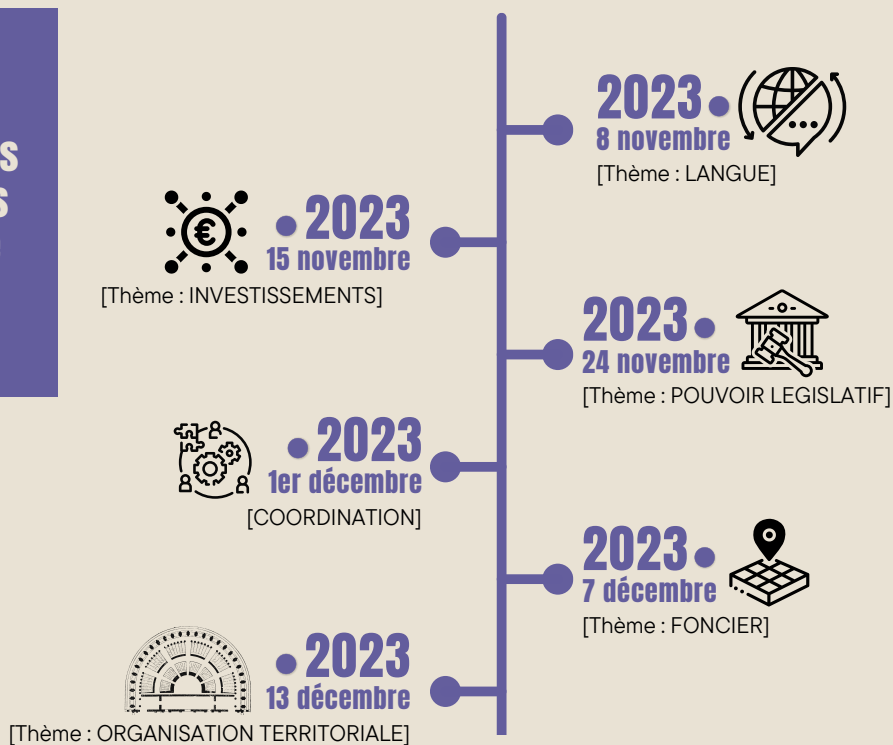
S
S

2023
8 novembre
[Thème : LANGUE]

2023
15 novembre
[Thème : INVESTISSEMENTS]

2023
24 novembre
[Thème : POUVOIR LEGISLATIF]

2023
1er décembre
[COORDINATION]

2023
7 décembre
[Thème : FONCIER]

2023
13 décembre
[Thème : ORGANISATION TERRITORIALE]